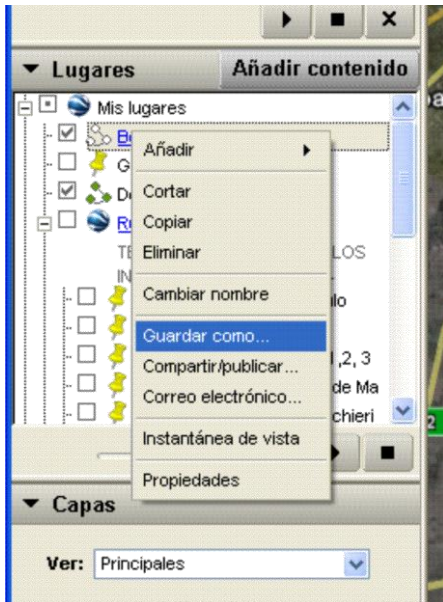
Lugares
Añadir contenido
Mis lugares
B
G
D
R
TE LOS
IN
lo
l,2, 3
de Ma
chieri
Añadir
Cortar
Copiar
Eliminar
Cambiar nombre
Guardar como...
Compartir/publicar...
Correo electrónico...
Instantánea de vista
Propiedades
Capas
Ver: Principales